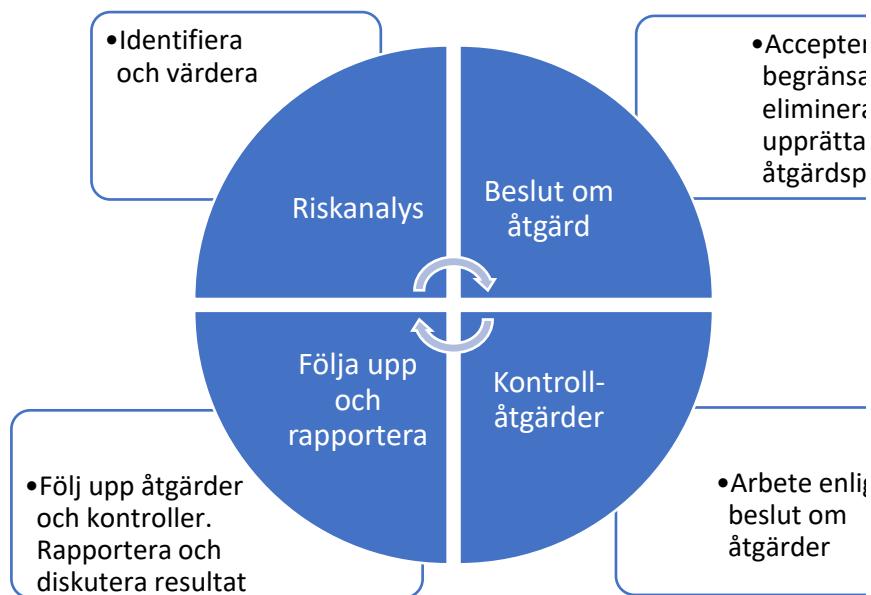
•Identifiera och värdera

•Accepter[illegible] begränsa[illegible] eliminera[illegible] upprätta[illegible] åtgärdsp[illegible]

Riskanalys

Beslut om åtgärd

Följa upp och rapportera

Kontroll-åtgärder

•Följ upp åtgärder och kontroller. Rapportera och diskutera resultat

•Arbete enlig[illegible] beslut om åtgärder